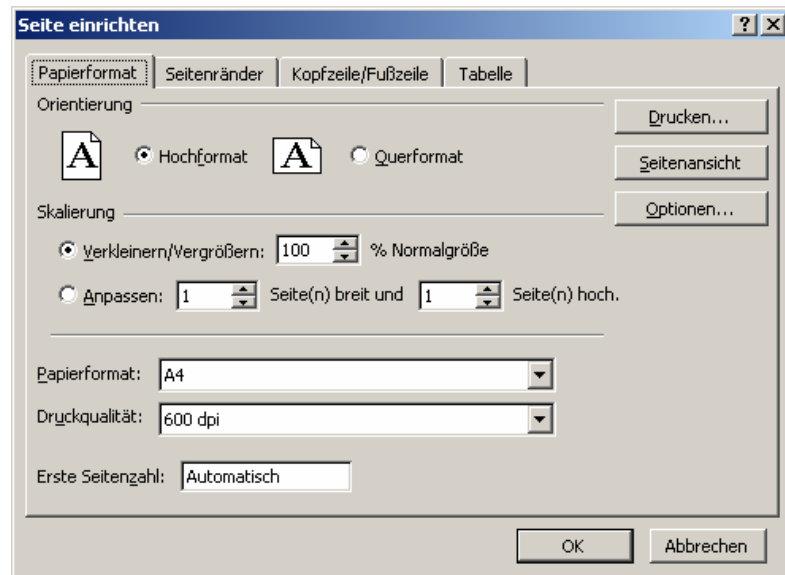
Seite einrichten

?

X

Papierformat

Seitenränder

Kopfzeile/Fußzeile

Tabelle

Orientierung

A

Hochformat

A

Querformat

Drucken...

Seitenansicht

Optionen...

Skalierung

Verkleinern/Vergrößern: 100 % Normalgröße

Anpassen: 1 Seite(n) breit und 1 Seite(n) hoch.

Papierformat: A4

Druckqualität: 600 dpi

Erste Seitenzahl: Automatisch

OK

Abbrechen